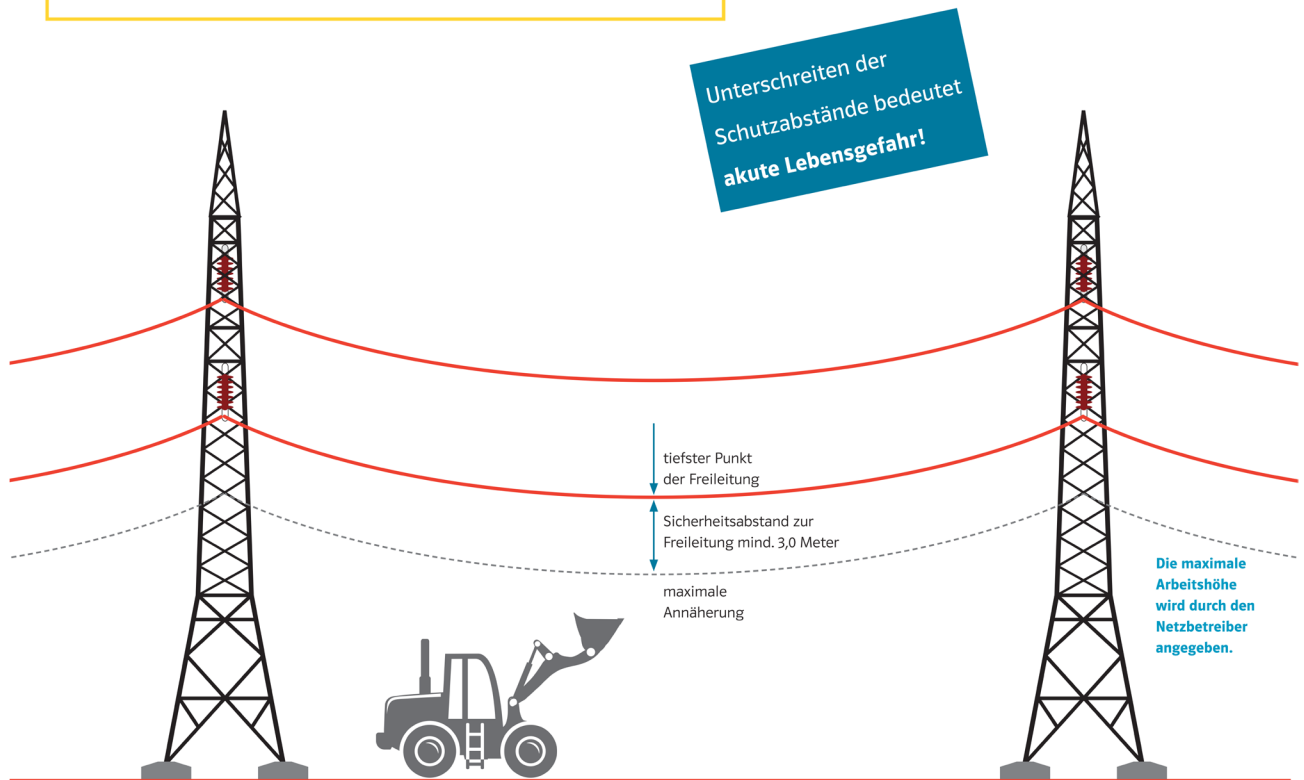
Unterschreiten der Schutzabstände bedeutet **akute Lebensgefahr!**

tiefster Punkt der Freileitung

Sicherheitsabstand zur Freileitung mind. 3,0 Meter

maximale Annäherung

Die maximale Arbeitshöhe wird durch den Netzbetreiber angegeben.